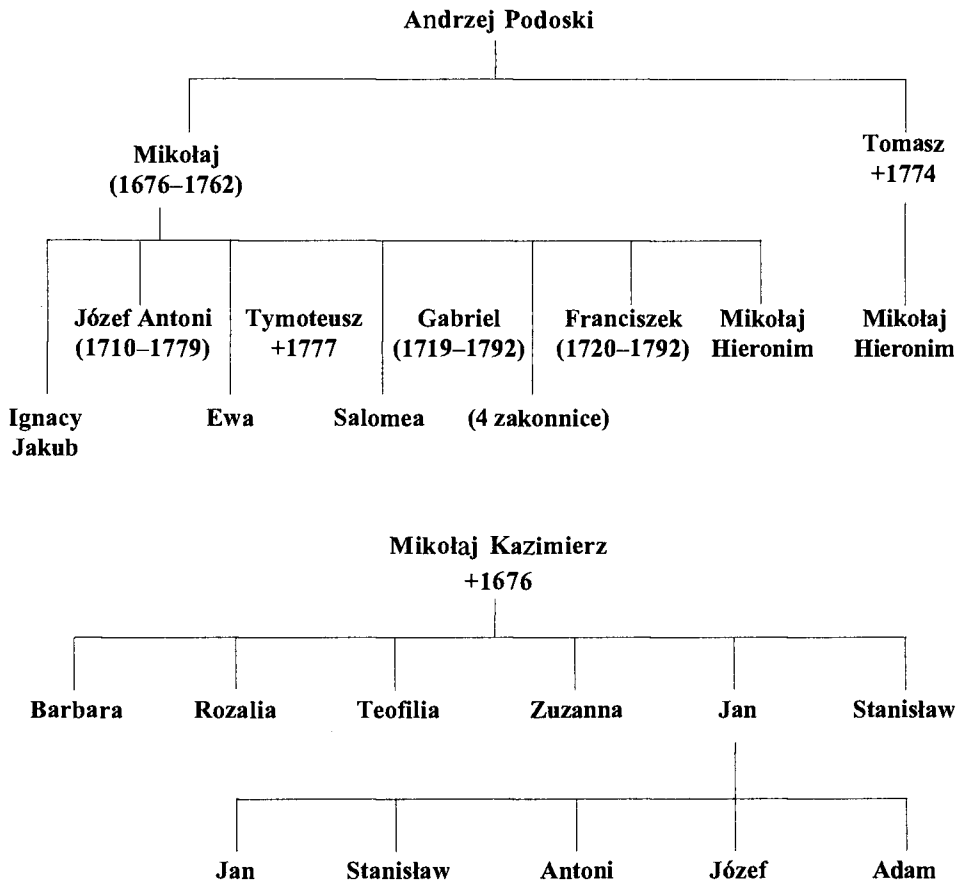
Andrzej Podoski

Mikołaj
(1676–1762)

Tomasz
+1774

Józef Antoni
(1710–1779)

Tymoteusz
+1777

Gabriel
(1719–1792)

Franciszek
(1720–1792)

Mikołaj
Hieronim

Mikołaj
Hieronim

Ignacy
Jakub

Ewa

Salomea

(4 zakonnice)

Mikołaj Kazimierz
+1676

Barbara

Rozalia

Teofilia

Zuzanna

Jan

Stanisław

Jan

Stanisław

Antoni

Józef

Adam